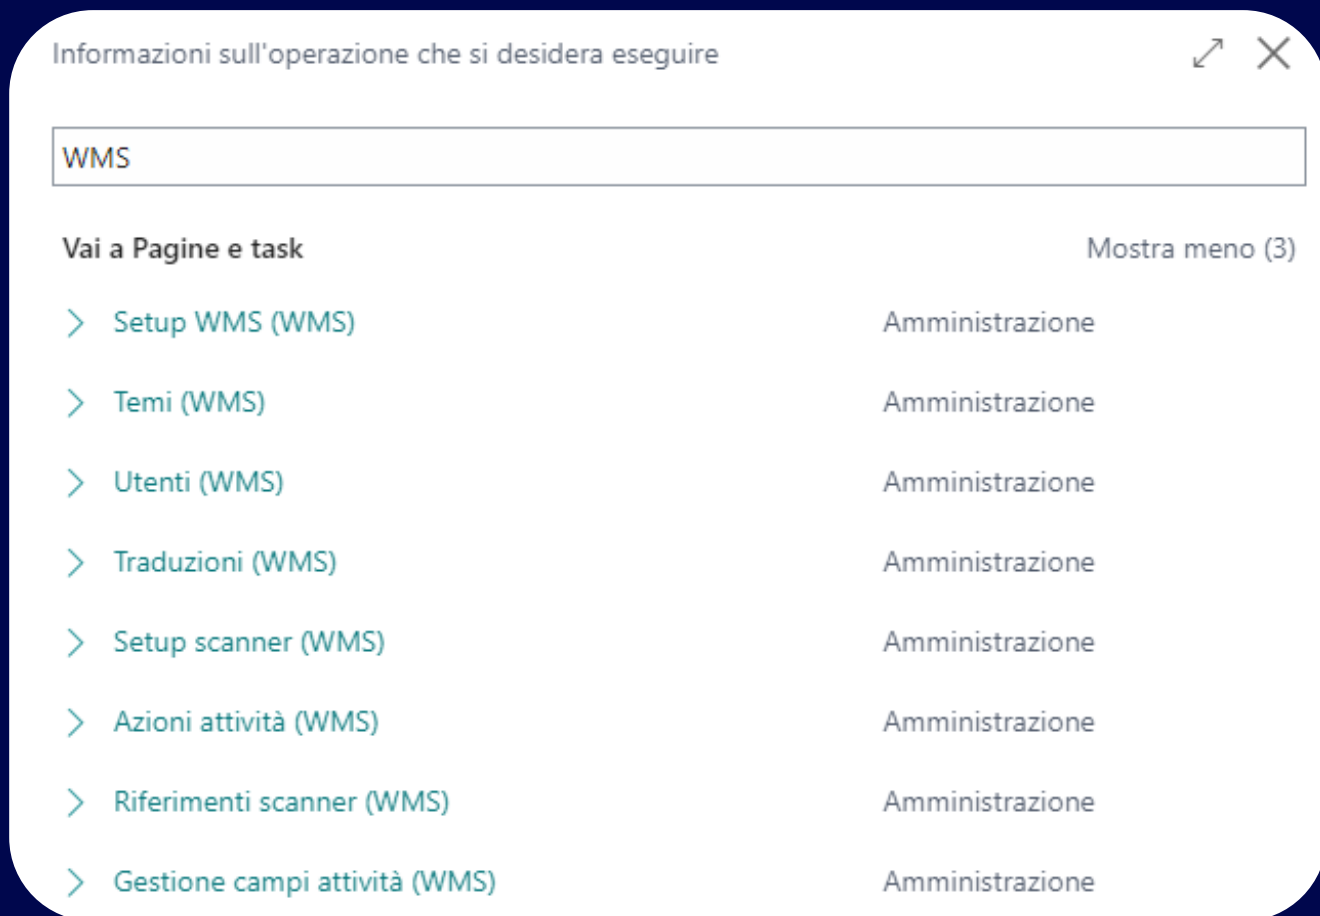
Informazioni sull'operazione che si desidera eseguire

WMS

Vai a Pagine e task

Mostra meno (3)

| | |
|---|---|
| Setup WMS (WMS) | Amministrazione |
| Temi (WMS) | Amministrazione |
| Utenti (WMS) | Amministrazione |
| Traduzioni (WMS) | Amministrazione |
| Setup scanner (WMS) | Amministrazione |
| Azioni attività (WMS) | Amministrazione |
| Riferimenti scanner (WMS) | Amministrazione |
| Gestione campi attività (WMS) | Amministrazione |